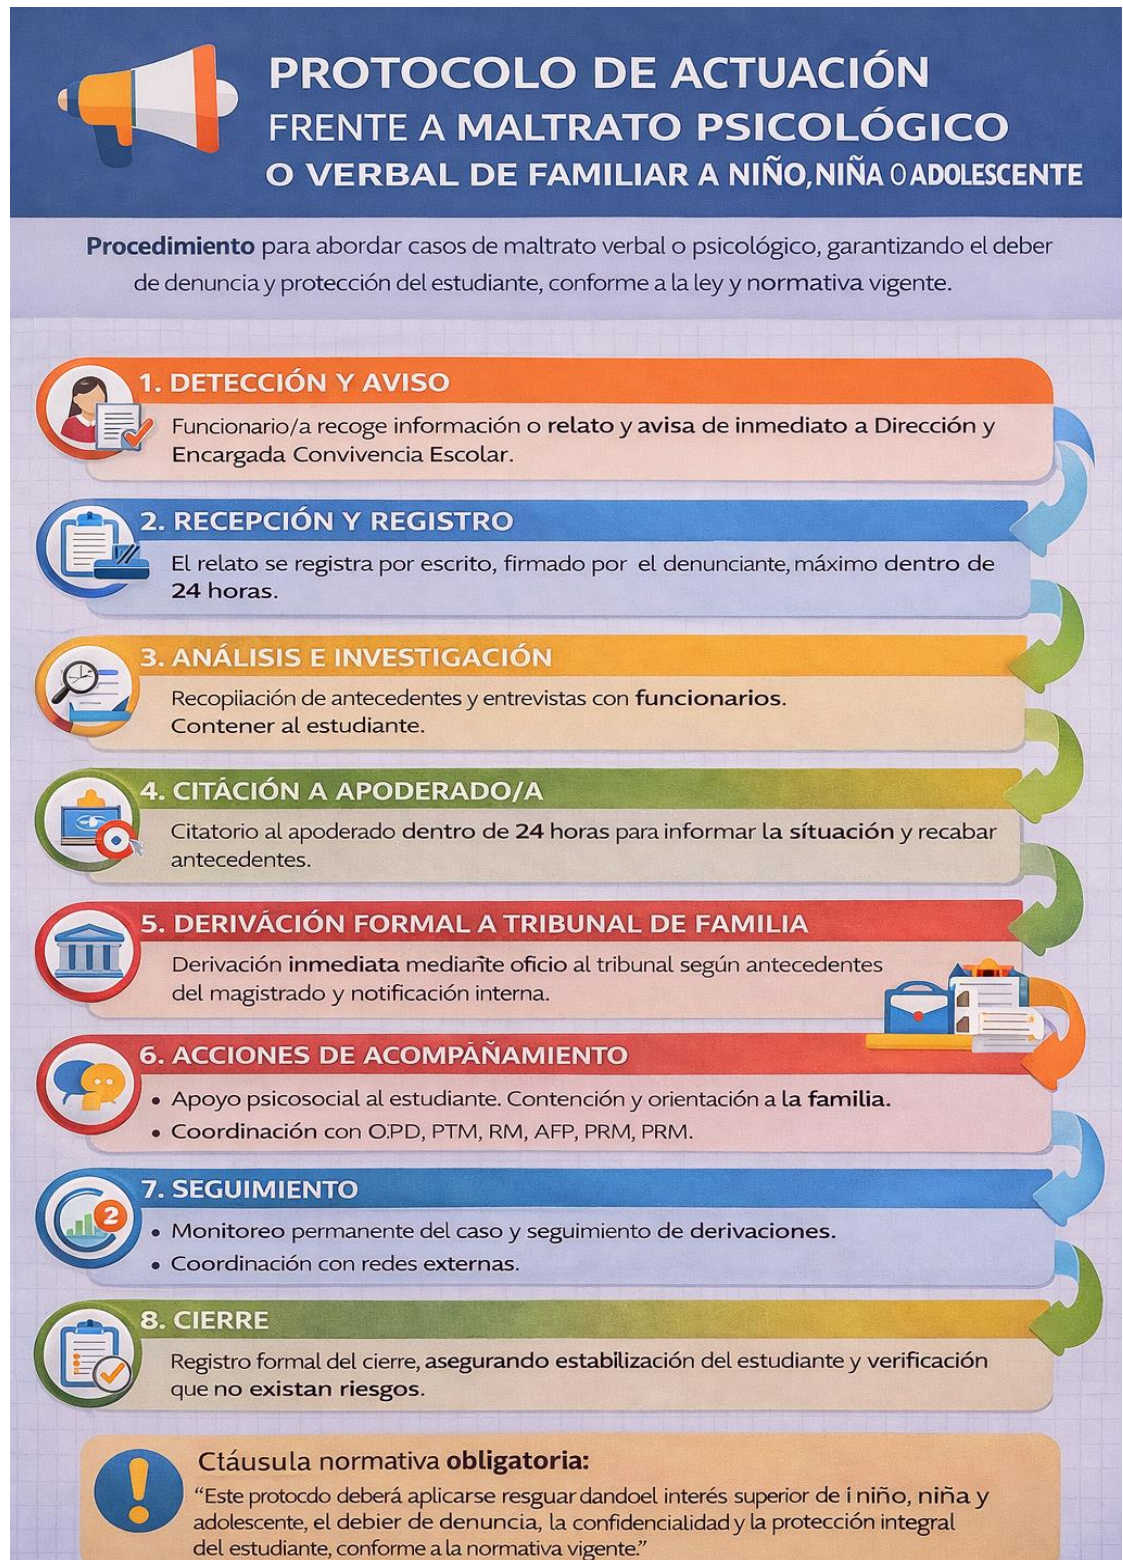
PROTOCOLO DE ACTUACIÓN
FRENTE A MALTRATO PSICOLÓGICO
O VERBAL DE FAMILIAR A NIÑO, NIÑA O ADOLESCENTE

Procedimiento para abordar casos de maltrato verbal o psicológico, garantizando el deber de denuncia y protección del estudiante, conforme a la ley y normativa vigente.

1. DETECCIÓN Y AVISO
Funcionario/a recoge información o relato y avisa de inmediato a Dirección y Encargada Convivencia Escolar.

2. RECEPCIÓN Y REGISTRO
El relato se registra por escrito, firmado por el denunciante, máximo dentro de 24 horas.

3. ANÁLISIS E INVESTIGACIÓN
Recopiiación de antecedentes y entrevistas con funcionarios.
Contener al estudiante.

4. CITÁCIÓN A APODERADO/A
Citatorio al apoderado dentro de 24 horas para informar la síituación y recabar antecedentes.

5. DERIVÁCIÓN FORMAL A TRIBUNAL DE FAMILIA
Derivación inmediata mediañte oficio al tribunal según antecedentes del magistrado y notificación interna.

6. ACCIONES DE ACOMPÃÑAMIENTO
• Apoyo psicosocial al estudiante. Contención y orientación a la familia.
• Coordinación con O.PD, PTM, RM, AFP, PRM, PRM.

7. SEGUIMIENTO
• Monitoreo permanente del caso y seguimiento de derivaciones.
• Coordinación con redes externas.

8. CIERRE
Registro formal del cierre, asegurando estabilización del estudiante y verificación que no existan riesgos.

Ctáusula normativa obligatoria:
"Este protocdo deberá aplicarse resguar dandoel interés superior de i niño, niña y adolescente, el debier de denuncia, la confidencialidad y la protección integral del estudiante, conforme a la normativa vigente."